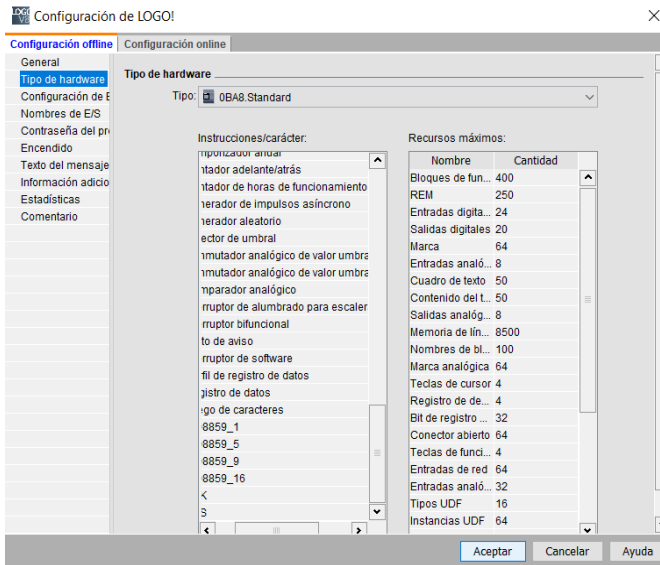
Configuración de LOGO!

Configuración offline | Configuración online

General
Tipo de hardware
Configuración de E
Nombres de E/S
Contraseña del pr
Encendido
Texto del mensaje
Información adicio
Estadísticas
Comentario

Tipo de hardware

Tipo: 0BA8.Standard

Instrucciones/carácter:

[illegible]porizador anual
ntador adelante/atrás
ntador de horas de funcionamiento
nerador de impulsos asíncrono
nerador aleatorio
ector de umbral
nmutador analógico de valor umbra
nmutador analógico de valor umbra
mparador analógico
rruptor de alumbrado para escaler
rruptor bifuncional
to de aviso
rruptor de software
fil de registro de datos
gistro de datos
ego de caracteres
8859_1
8859_5
8859_9
8859_16
K
S

Recursos máximos:

| Nombre | Cantidad |
|---|---|
| Bloques de fun... | 400 |
| REM | 250 |
| Entradas digita... | 24 |
| Salidas digitales | 20 |
| Marca | 64 |
| Entradas analó... | 8 |
| Cuadro de texto | 50 |
| Contenido del t... | 50 |
| Salidas analóg... | 8 |
| Memoria de lín... | 8500 |
| Nombres de bl... | 100 |
| Marca analógica | 64 |
| Teclas de cursor | 4 |
| Registro de de... | 4 |
| Bit de registro ... | 32 |
| Conector abierto | 64 |
| Teclas de funci... | 4 |
| Entradas de red | 64 |
| Entradas analó... | 32 |
| Tipos UDF | 16 |
| Instancias UDF | 64 |

Aceptar Cancelar Ayuda